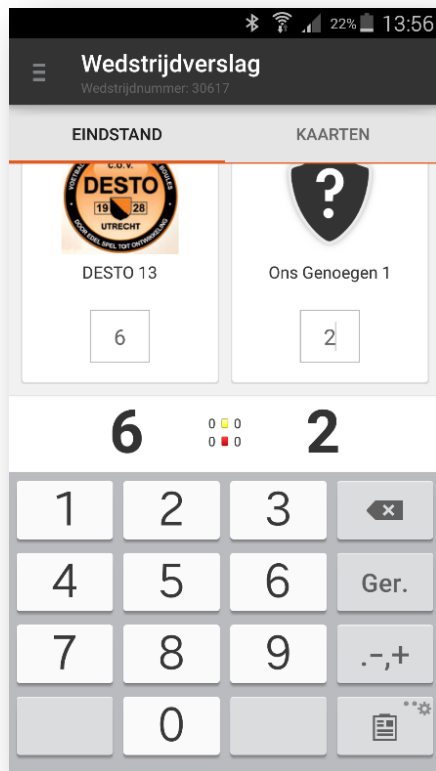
22% 13:56

Wedstrijdverslag
Wedstrijdnummer: 30617

EINDSTAND
KAARTEN

C.O.V.
DESTO
19 28
UTRECHT
VOETBAL
DOOR EDEL SPEL TOT ONTWIKKELING

DESTO 13

?

Ons Genoegen 1

6

2

6

0 0
0 0

2

1
2
3

4
5
6
Ger.

7
8
9
.-,+

0